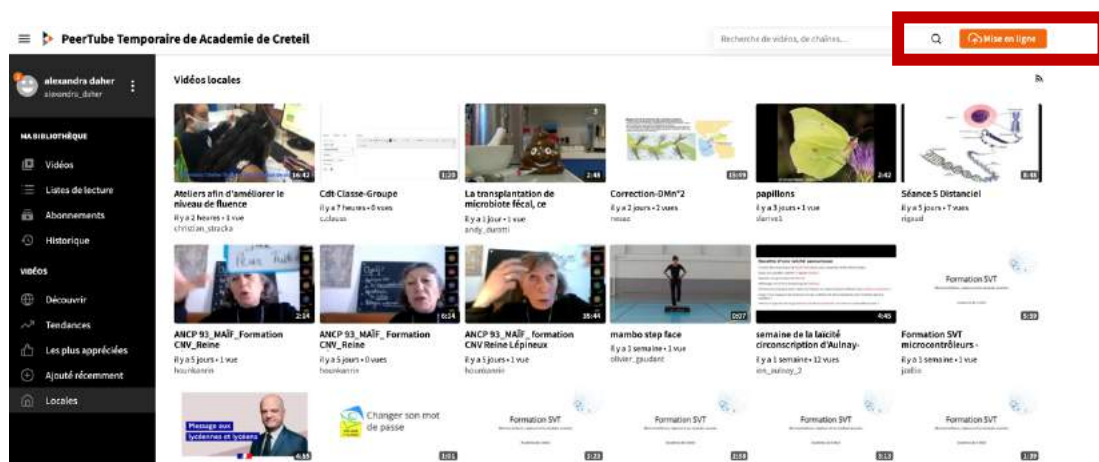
PeerTube Temporaire de Academie de Creteil

Recherche de vidéos, de chaînes...

Mise en ligne

alexandra daher
alexandra_daher

MA BIBLIOTHÈQUE

Vidéos

Listes de lecture

Abonnements

Historique

VIDÉOS

Découvrir

Tendances

Les plus appréciées

Ajouté récemment

Locales

Vidéos locales

16:42
Ateliers afin d'améliorer le niveau de fluence
Il y a 2 heures • 1 vue
christian_stracka

1:20
Cdt-Classe-Groupe
Il y a 7 heures • 0 vues
cdlaus

2:48
La transplantation de microbiote fécal, ce
Il y a 1 jour • 1 vue
andy_durotti

15:09
Correction-DMn°2
Il y a 2 jours • 2 vues
nesac

2:42
papillons
Il y a 3 jours • 1 vue
darrivel

8:48
Séance 5 Distanciel
Il y a 5 jours • 7 vues
rigaud

2:14
ANCP 93_MAÏF_Formation CNV_Reine
Il y a 5 jours • 1 vue
hounkanrin

6:14
ANCP 93_MAÏF_Formation CNV_Reine
Il y a 5 jours • 0 vues
hounkanrin

35:44
ANCP 93_MAÏF_formation CNV Reine Lépineux
Il y a 5 jours • 1 vue
hounkanrin

0:27
mambo step face
Il y a 1 semaine • 1 vue
olivier_gaudant

4:45
semaine de la laïcité circonscription d'Aulnay-
Il y a 1 semaine • 12 vues
ien_aulnay_2

Formation SVT
5:39
Formation SVT microcontrôleurs -
Il y a 1 semaine • 1 vue
jsallie

Message aux lycéennes et lycéens
4:35

Changer son mot de passe
1:01

Formation SVT
2:23

Formation SVT
2:59

Formation SVT
3:12

Formation SVT
1:39